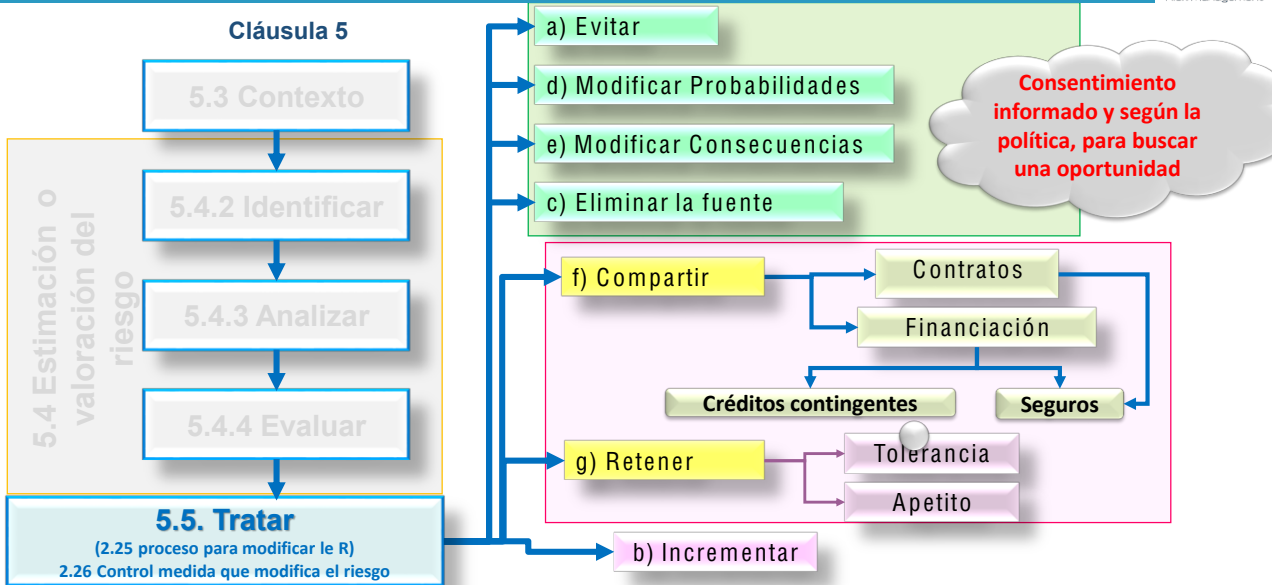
Cláusula 5

5.3 Contexto

5.4 Estimación o valoración del riesgo

5.4.2 Identificar

5.4.3 Analizar

5.4.4 Evaluar

5.5. Tratar
(2.25 proceso para modificar le R)
2.26 Control medida que modifica el riesgo

a) Evitar

d) Modificar Probabilidades

e) Modificar Consecuencias

c) Eliminar la fuente

Consentimiento informado y según la política, para buscar una oportunidad

f) Compartir

Contratos

Financiación

Créditos contingentes

Seguros

g) Retener

Tolerancia

Apetito

b) Incrementar